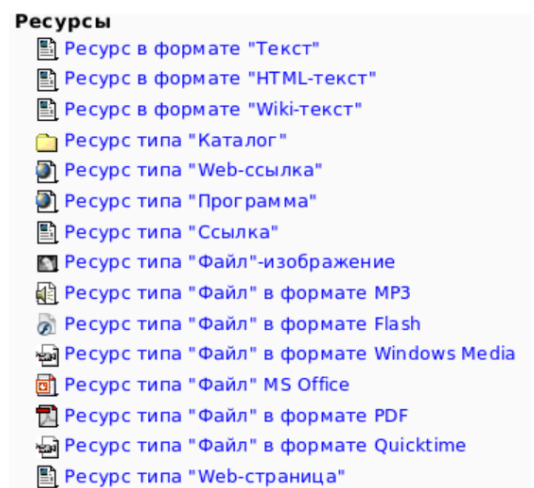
Ресурсы
Ресурс в формате "Текст"
Ресурс в формате "HTML-текст"
Ресурс в формате "Wiki-текст"
Ресурс типа "Каталог"
Ресурс типа "Web-ссылка"
Ресурс типа "Программа"
Ресурс типа "Ссылка"
Ресурс типа "Файл"-изображение
Ресурс типа "Файл" в формате MP3
Ресурс типа "Файл" в формате Flash
Ресурс типа "Файл" в формате Windows Media
Ресурс типа "Файл" MS Office
Ресурс типа "Файл" в формате PDF
Ресурс типа "Файл" в формате Quicktime
Ресурс типа "Web-страница"